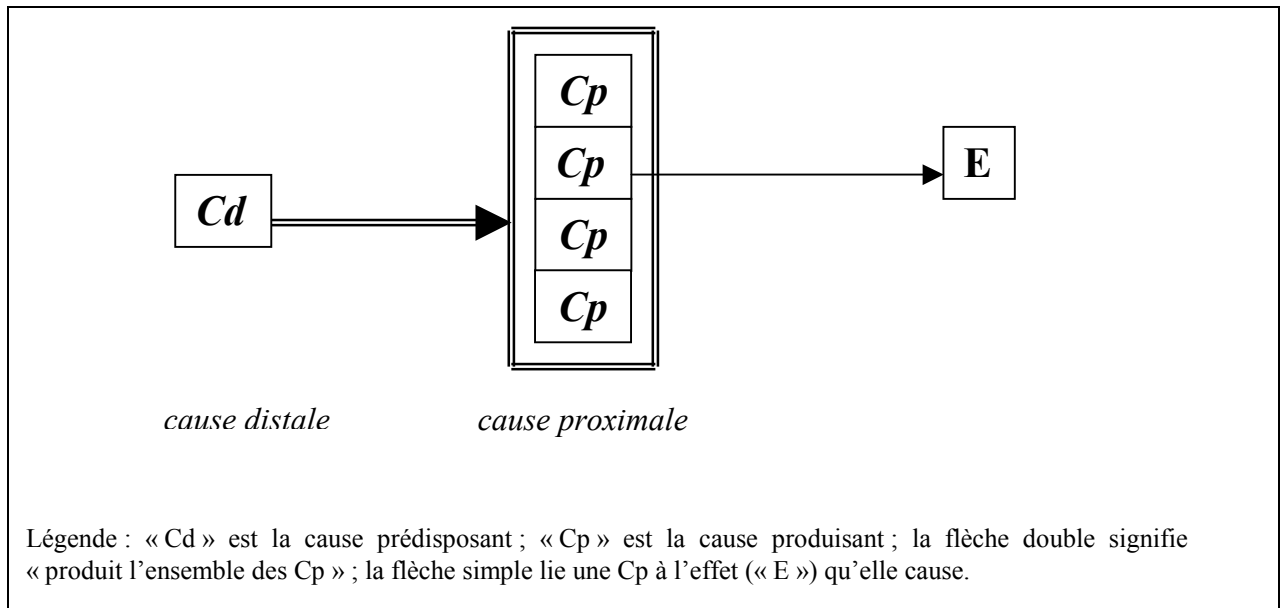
Cp

Cp

Cp

Cp

Cd

E

cause distale

cause proximale

Légende : « Cd » est la cause prédisposant ; « Cp » est la cause produisant ; la flèche double signifie « produit l'ensemble des Cp » ; la flèche simple lie une Cp à l'effet (« E ») qu'elle cause.